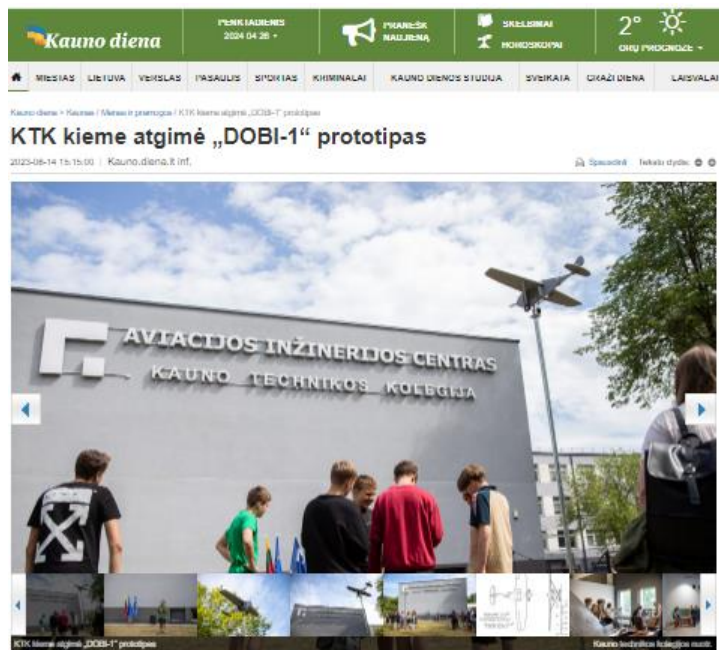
Kauno diena

PENKTADIENIS 2024 04 26

PRANEŠK NAUJIENĄ

SKELBIMAI

HOROSKOPAI

2°

ORŲ PROGNOZĖ

MIESTAS LIETUVA VERSLAS PASAULIS SPORTAS KRIMINALAI KAUNO DIENOS STUDIJA SVEIKATA GRAŽI DIENA LAISVALAI

Kauno diena > Kaunas / Mokslas ir pramogos / KTK kieme atgimė „DOBI-1“ prototipas

KTK kieme atgimė „DOBI-1“ prototipas

2023-06-14 15:15:00 | Kauno.diena.lt inf.

Spausdinti Teksto dydis:

AVIACIJOS INŽINERIJOS CENTRAS
KAUNO TECHNIKOS KOLEGIJA

KTK kieme atgimė „DOBI-1“ prototipas

Kauno technikos kolegijos nuotr.